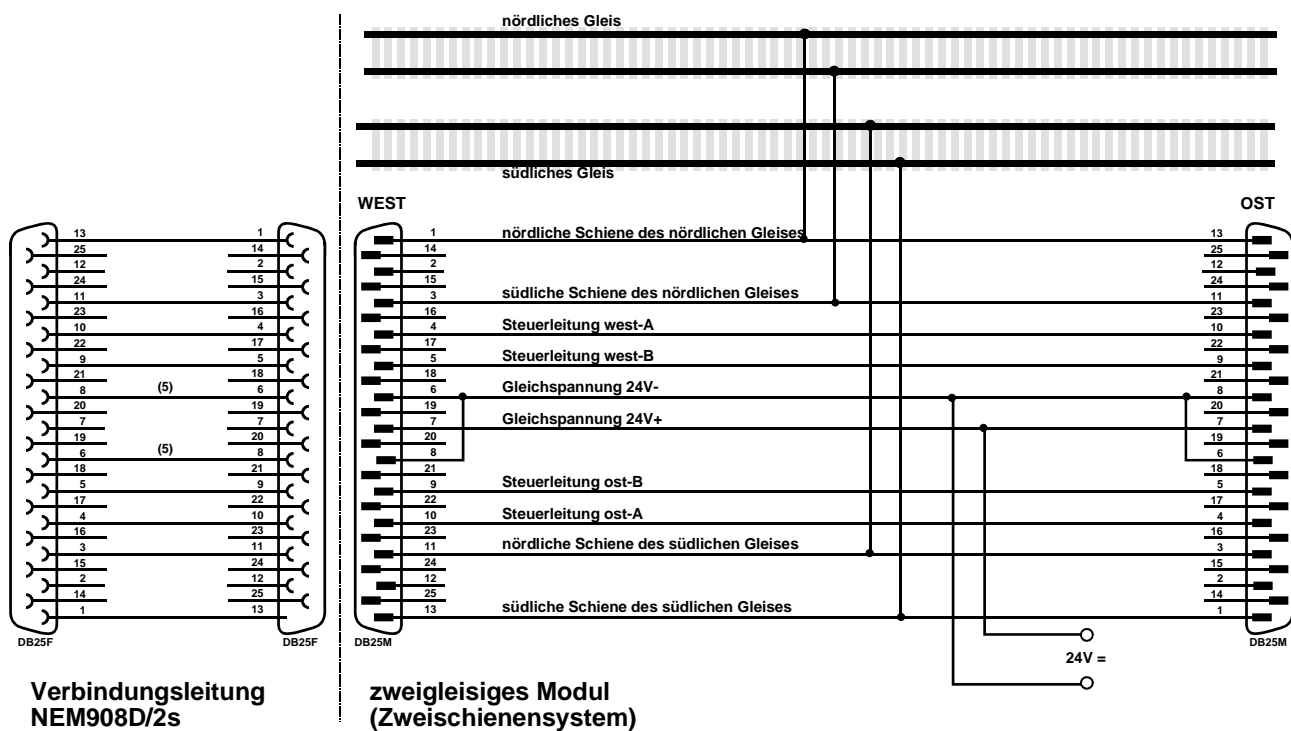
nördliches Gleis

südliches Gleis

WEST

OST

| 13 | 1 |
|---|---|
| 25 | 14 |
| 12 | 2 |
| 24 | 15 |
| 11 | 3 |
| 23 | 16 |
| 10 | 4 |
| 22 | 17 |
| 9 | 5 |
| 21 | 18 |
| 8 (5) | 6 |
| 20 | 19 |
| 7 | 7 |
| 19 | 20 |
| 6 (5) | 8 |
| 18 | 21 |
| 5 | 9 |
| 17 | 22 |
| 4 | 10 |
| 16 | 23 |
| 3 | 11 |
| 15 | 24 |
| 2 | 12 |
| 14 | 25 |
| 1 | 13 |

DB25F DB25F

| WEST | Signal | OST |
|---|---|---|
| 1 | nördliche Schiene des nördlichen Gleises | 13 |
| 14 | | 25 |
| 2 | | 12 |
| 15 | | 24 |
| 3 | südliche Schiene des nördlichen Gleises | 11 |
| 16 | | 23 |
| 4 | Steuerleitung west-A | 10 |
| 17 | | 22 |
| 5 | Steuerleitung west-B | 9 |
| 18 | | 21 |
| 6 | Gleichspannung 24V- | 8 |
| 19 | | 20 |
| 7 | Gleichspannung 24V+ | 7 |
| 20 | | 19 |
| 8 | | 6 |
| 21 | | 18 |
| 9 | Steuerleitung ost-B | 5 |
| 22 | | 17 |
| 10 | Steuerleitung ost-A | 4 |
| 23 | | 16 |
| 11 | nördliche Schiene des südlichen Gleises | 3 |
| 24 | | 15 |
| 12 | | 2 |
| 25 | | 14 |
| 13 | südliche Schiene des südlichen Gleises | 1 |

DB25M DB25M

24V =

Verbindungsleitung NEM908D/2s

zweigleisiges Modul (Zweischienensystem)